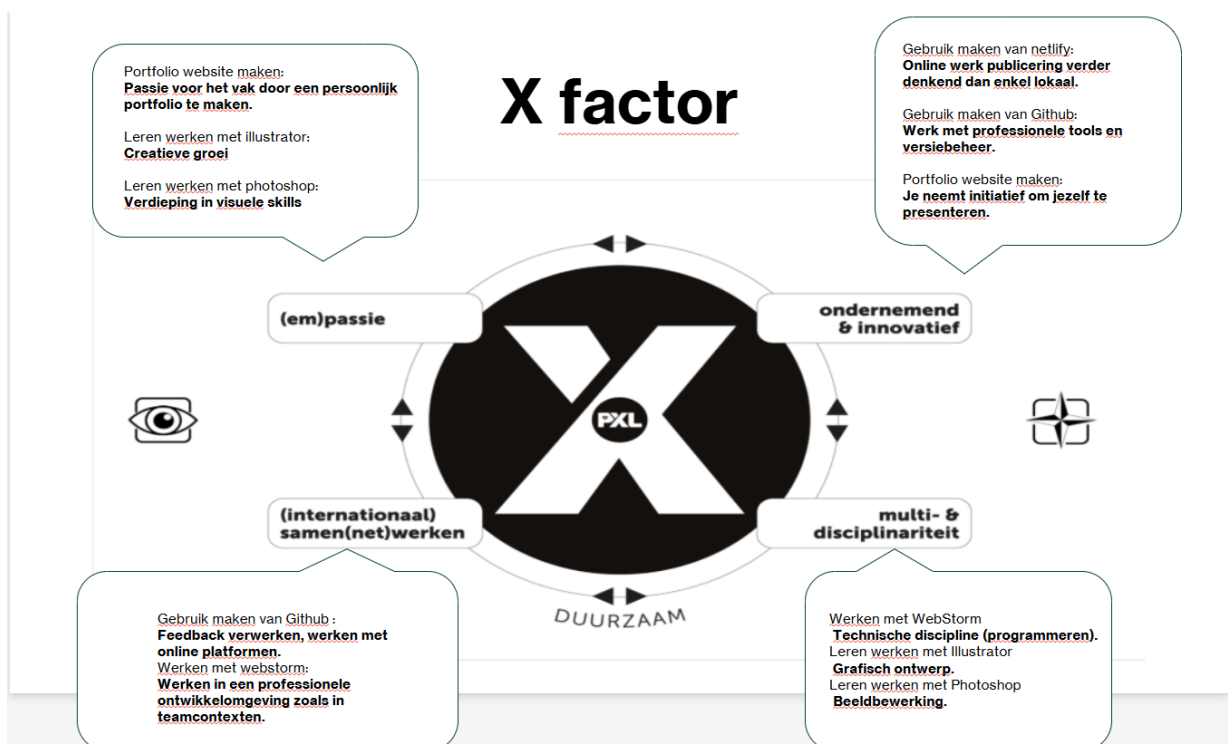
Portfolio website maken:
**Passie voor het vak door een persoonlijk portfolio te maken.**

Leren werken met illustrator:
**Creatieve groei**

Leren werken met photoshop:
**Verdieping in visuele skills**

X factor

Gebruik maken van netlify:
**Online werk publicering verder denkend dan enkel lokaal.**

Gebruik maken van Github:
**Werk met professionele tools en versiebeheer.**

Portfolio website maken:
**Je neemt initiatief om jezelf te presenteren.**

(em)passie

ondernemend & innovatief

PXL

(internationaal) samen(net)werken

multi- & disciplinariteit

DUURZAAM

Gebruik maken van Github :
**Feedback verwerken, werken met online platformen.**
Werken met webstorm:
**Werken in een professionele ontwikkelomgeving zoals in teamcontexten.**

Werken met WebStorm
**Technische discipline (programmeren).**
Leren werken met Illustrator
**Grafisch ontwerp.**
Leren werken met Photoshop
**Beeldbewerking.**